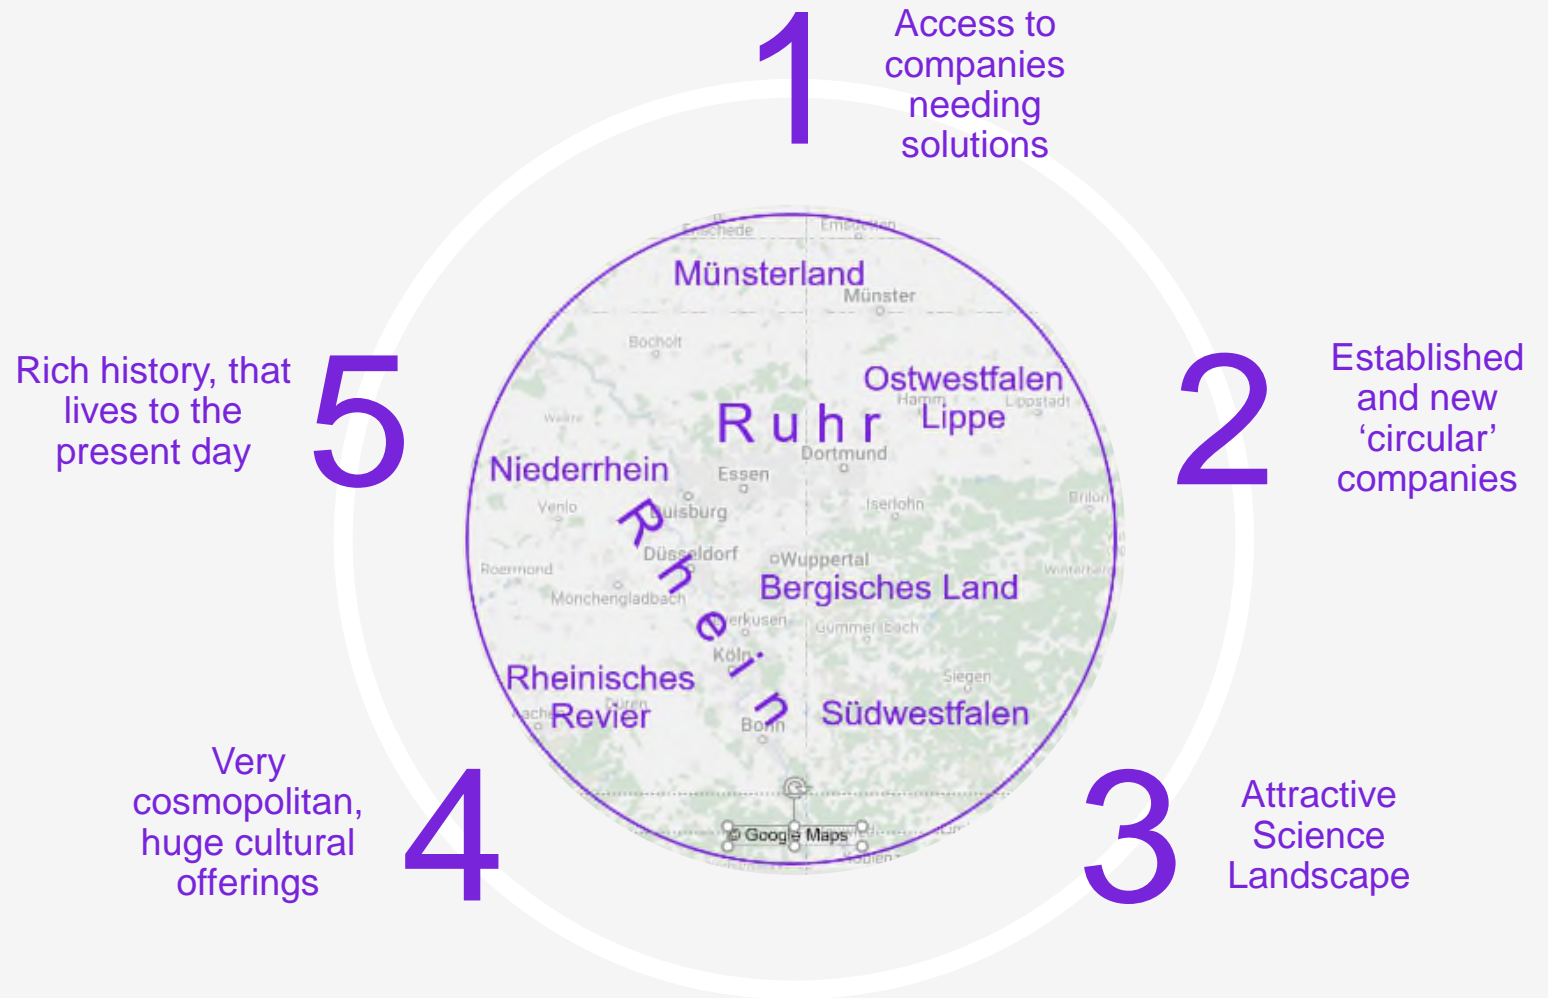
1
Access to companies needing solutions

2
Established and new ‘circular’ companies

3
Attractive Science Landscape

4
Very cosmopolitan, huge cultural offerings

5
Rich history, that lives to the present day

Enschede
Emsdetten
Münsterland
Münster
Bocholt
Ostwestfalen Lippe
Hamm
Lippstadt
Ruhr
Dortmund
Niederrhein
Essen
Wesel
Venlo
Duisburg
Iserlohn
Brilon
Rhein
Düsseldorf
Wuppertal
Roermond
Mönchengladbach
Bergisches Land
Winterberg
Leverkusen
Gummersbach
Köln
Rheinisches Revier
Siegen
Aachen
Düren
Bonn
Südwestfalen
© Google Maps
Koblenz